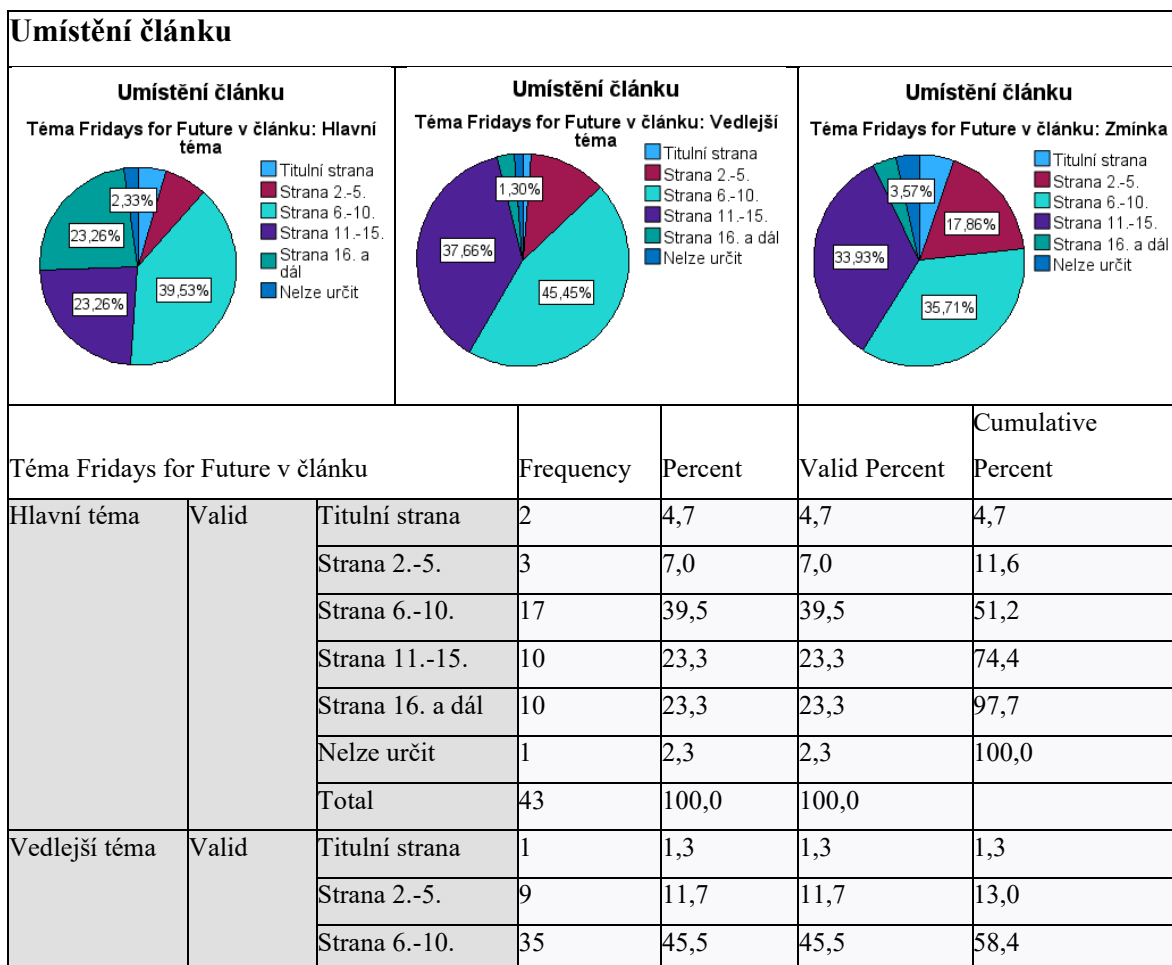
Umístění článku

Umístění článku

Téma Fridays for Future v článku: Hlavní téma

Titulní strana
Strana 2.-5.
Strana 6.-10.
Strana 11.-15.
Strana 16. a dál
Nelze určit

2,33%
23,26%
39,53%
23,26%

Umístění článku

Téma Fridays for Future v článku: Vedlejší téma

Titulní strana
Strana 2.-5.
Strana 6.-10.
Strana 11.-15.
Strana 16. a dál
Nelze určit

1,30%
37,66%
45,45%

Umístění článku

Téma Fridays for Future v článku: Zmínka

Titulní strana
Strana 2.-5.
Strana 6.-10.
Strana 11.-15.
Strana 16. a dál
Nelze určit

3,57%
17,86%
33,93%
35,71%

| Téma Fridays for Future v článku | | | Frequency | Percent | Valid Percent | Cumulative Percent |
|---|---|---|---|---|---|---|
| Hlavní téma | Valid | Titulní strana | 2 | 4,7 | 4,7 | 4,7 |
| | | Strana 2.-5. | 3 | 7,0 | 7,0 | 11,6 |
| | | Strana 6.-10. | 17 | 39,5 | 39,5 | 51,2 |
| | | Strana 11.-15. | 10 | 23,3 | 23,3 | 74,4 |
| | | Strana 16. a dál | 10 | 23,3 | 23,3 | 97,7 |
| | | Nelze určit | 1 | 2,3 | 2,3 | 100,0 |
| | | Total | 43 | 100,0 | 100,0 | |
| Vedlejší téma | Valid | Titulní strana | 1 | 1,3 | 1,3 | 1,3 |
| | | Strana 2.-5. | 9 | 11,7 | 11,7 | 13,0 |
| | | Strana 6.-10. | 35 | 45,5 | 45,5 | 58,4 |